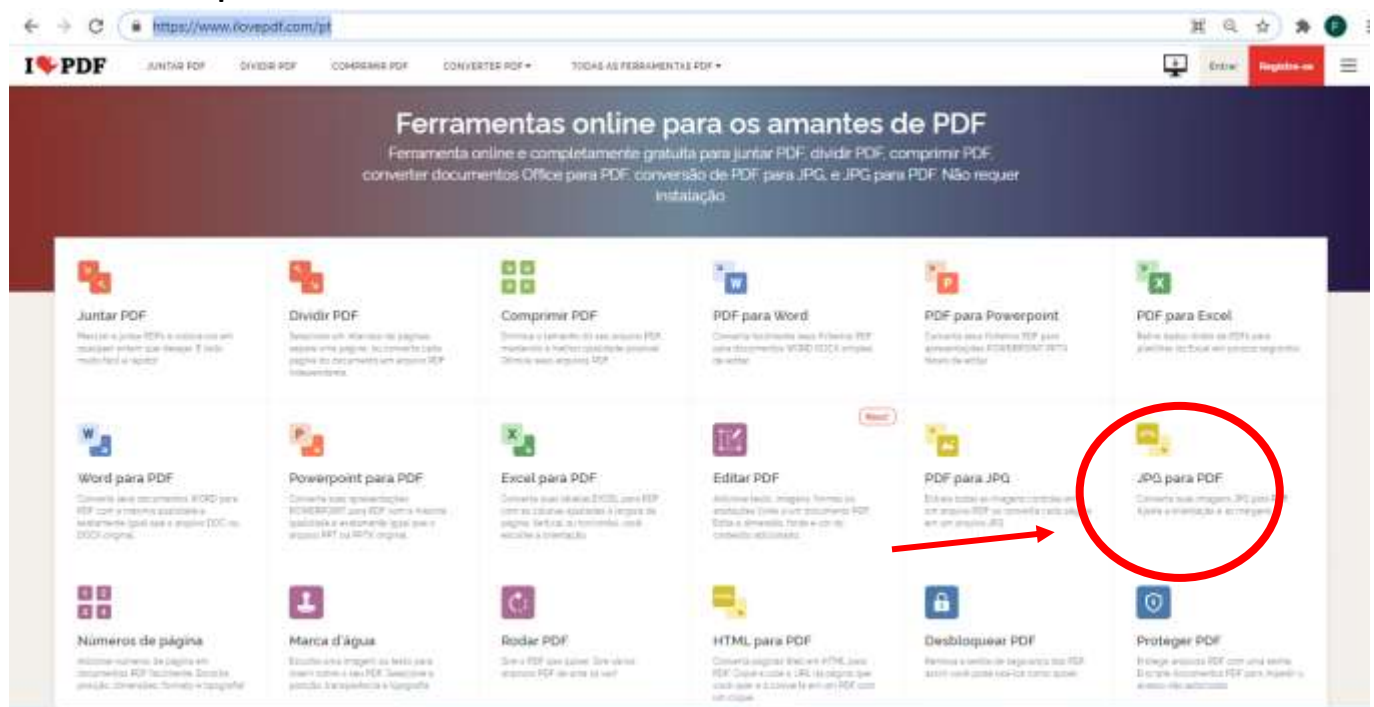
https://www.ilovepdf.com/pt

I♥PDF JUNTAR PDF DIVIDIR PDF COMPRIMIR PDF CONVERTER PDF ▾ TODAS AS FERRAMENTAS PDF ▾ Entrar Registre-se

Ferramentas online para os amantes de PDF
Ferramenta online e completamente gratuita para juntar PDF, dividir PDF, comprimir PDF, converter documentos Office para PDF, conversão de PDF para JPG, e JPG para PDF. Não requer instalação.

Juntar PDF
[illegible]

Dividir PDF
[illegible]

Comprimir PDF
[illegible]

PDF para Word
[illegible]

PDF para Powerpoint
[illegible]

PDF para Excel
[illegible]

Word para PDF
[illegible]

Powerpoint para PDF
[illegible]

Excel para PDF
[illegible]

Novo!
Editar PDF
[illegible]

PDF para JPG
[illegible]

JPG para PDF
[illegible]

Números de página
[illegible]

Marca d'água
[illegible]

Rodar PDF
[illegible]

HTML para PDF
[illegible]

Desbloquear PDF
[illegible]

Proteger PDF
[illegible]